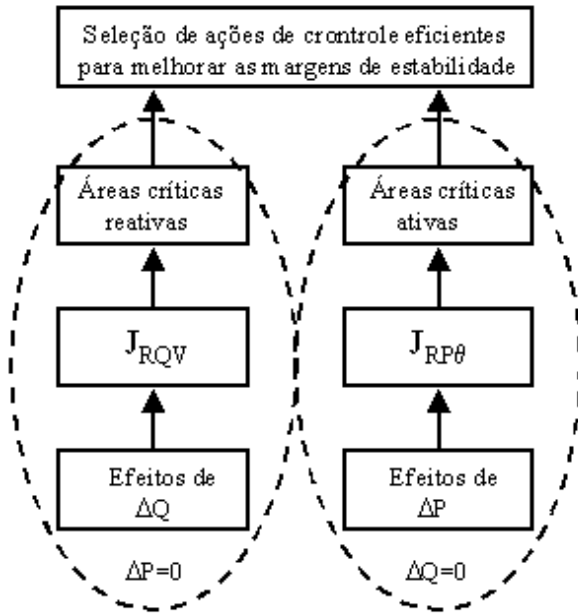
Seleção de ações de crontrole eficientes para melhorar as margens de estabilidade

Áreas críticas reativas

$J_{RQV}$

Efeitos de $\Delta Q$

$\Delta P=0$

Áreas críticas ativas

$J_{RP\theta}$

Efeitos de $\Delta P$

$\Delta Q=0$